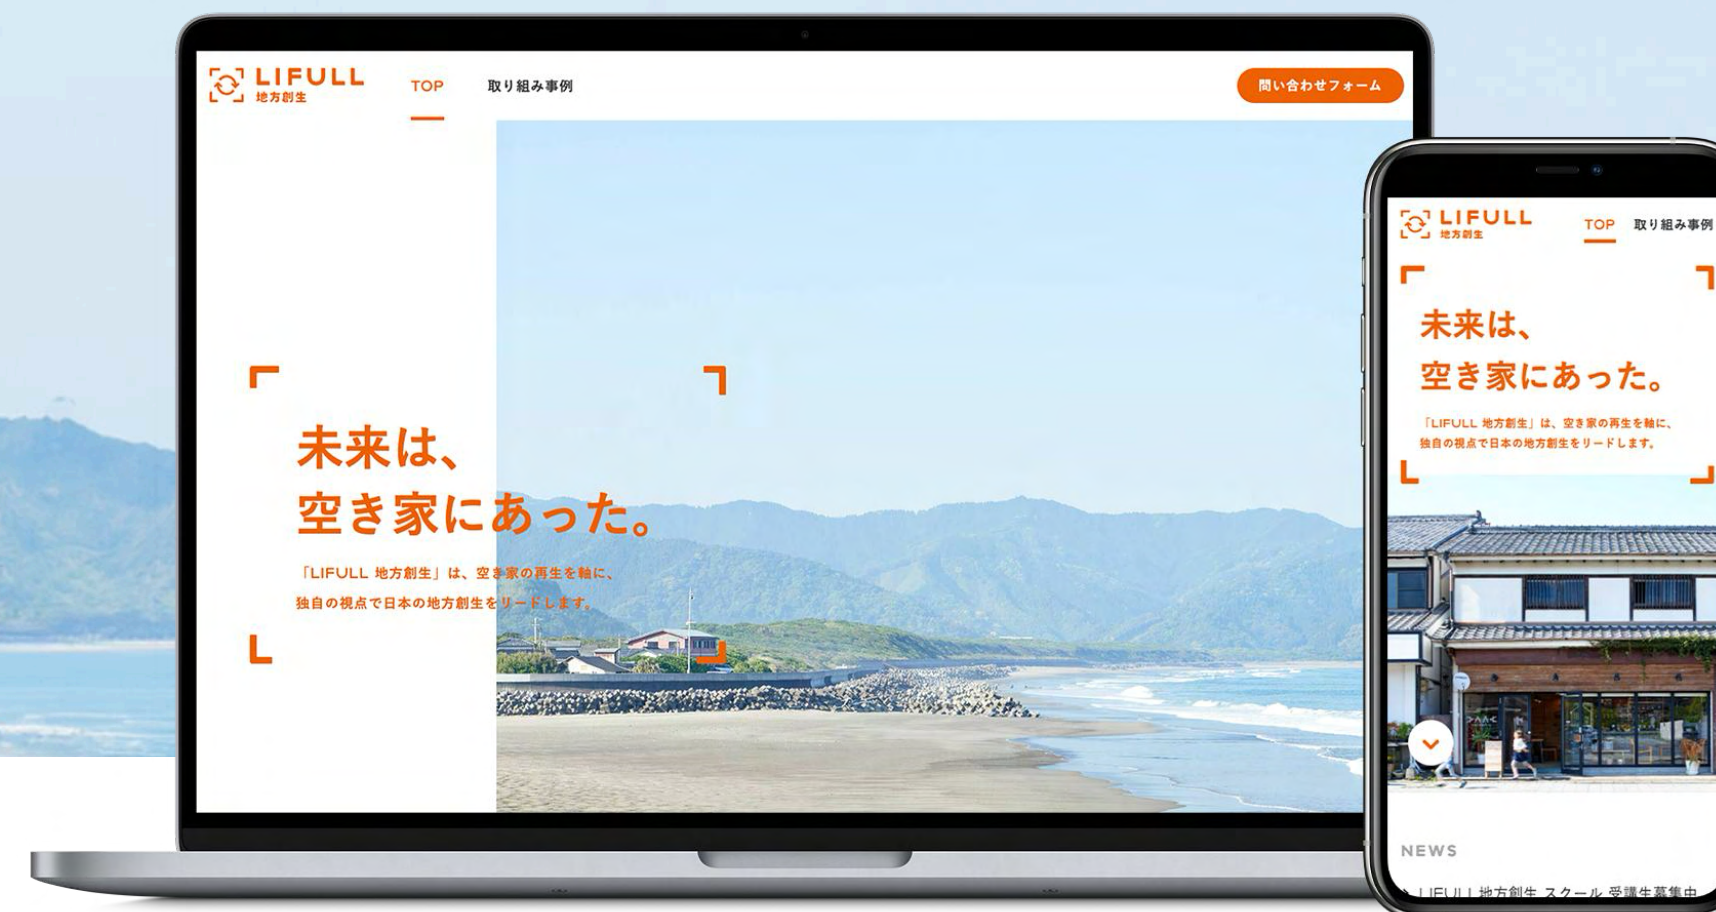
LIFULL 地方創生

TOP

取り組み事例

問い合わせフォーム

未来は、
空き家にあった。

「LIFULL 地方創生」は、空き家の再生を軸に、独自の視点で日本の地方創生をリードします。

LIFULL 地方創生

TOP

取り組み事例

未来は、
空き家にあった。

「LIFULL 地方創生」は、空き家の再生を軸に、独自の視点で日本の地方創生をリードします。

NEWS

LIFULL 地方創生 スクール 受講生募集中